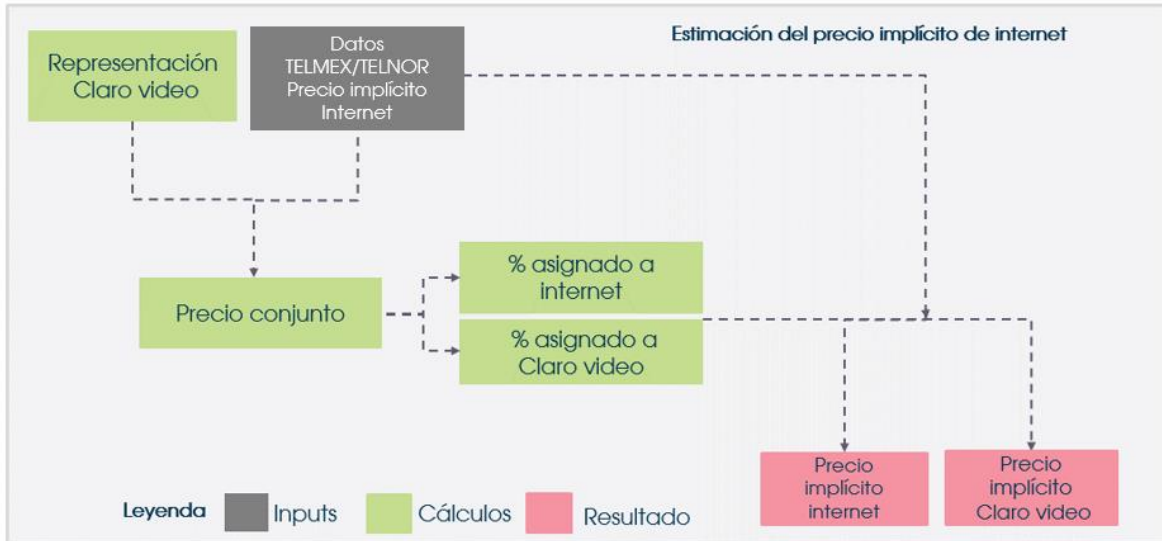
Estimación del precio implícito de internet

Representación Claro video

Datos TELMEX/TELNOR Precio implícito Internet

Precio conjunto

% asignado a internet

% asignado a Claro video

Precio implícito internet

Precio implícito Claro video

Leyenda Inputs Cálculos Resultado